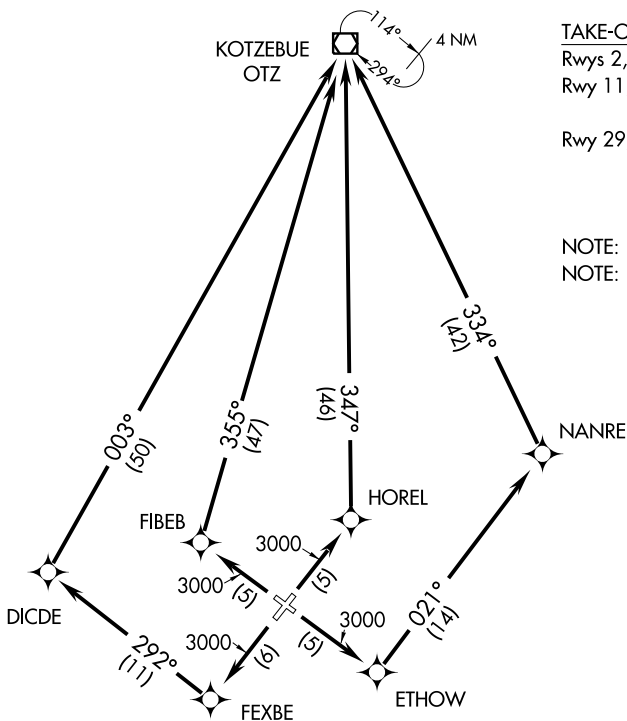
KOTZEBUE
OTZ

114°
4 NM
294°

TAKE-O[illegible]
Rwys 2, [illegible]
Rwy 11 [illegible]

Rwy 29 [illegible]

NOTE: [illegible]
NOTE: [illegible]

003°
(50)

355°
(47)

347°
(46)

334°
(42)

NANRE

HOREL

FIBEB

3000
(5)

3000
(5)

DICDE

3000
(6)

(5)
3000

021°
(14)

292°
(11)

FEXBE

ETHOW